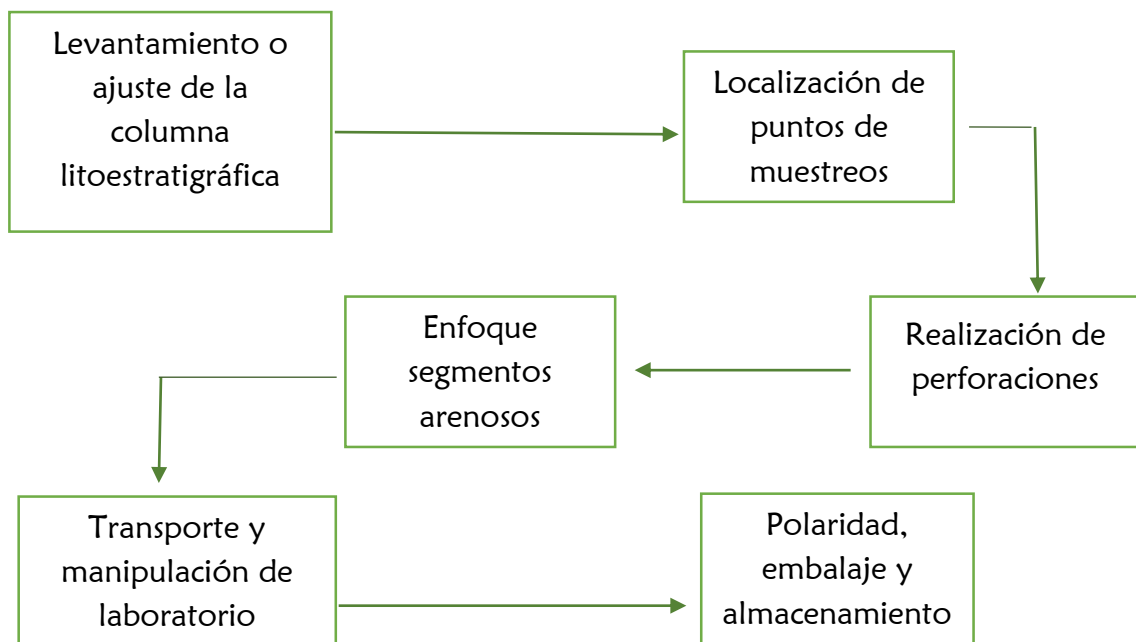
Levantamiento o ajuste de la columna litoestratigráfica

Localización de puntos de muestreos

Realización de perforaciones

Enfoque segmentos arenosos

Transporte y manipulación de laboratorio

Polaridad, embalaje y almacenamiento